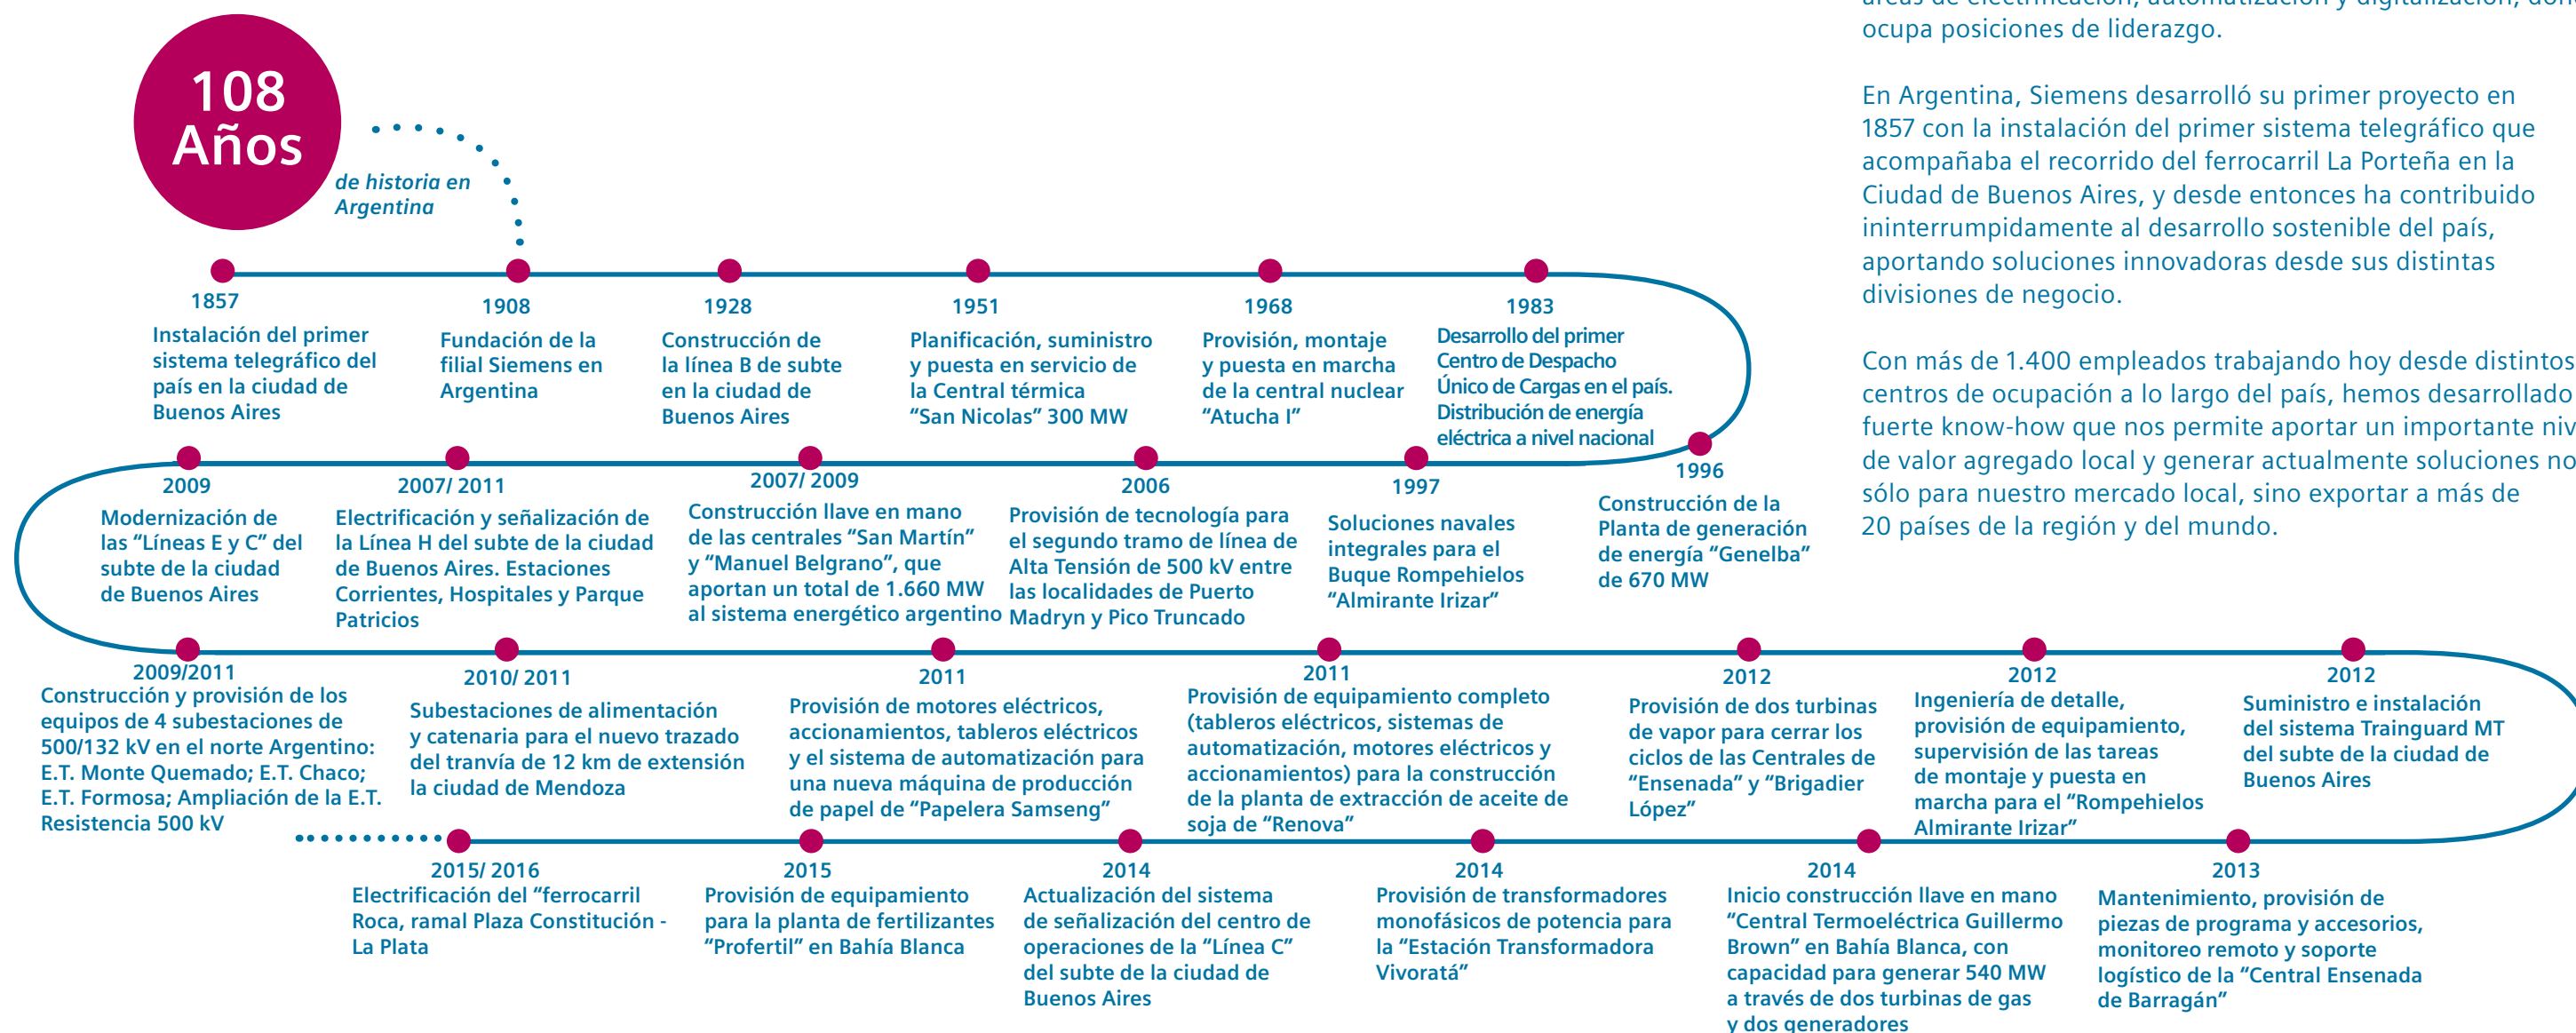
108 Años

de historia en Argentina

1857
Instalación del primer sistema telegráfico del país en la ciudad de Buenos Aires

1908
Fundación de la filial Siemens en Argentina

1928
Construcción de la línea B de subte en la ciudad de Buenos Aires

1951
Planificación, suministro y puesta en servicio de la Central térmica “San Nicolas” 300 MW

1968
Provisión, montaje y puesta en marcha de la central nuclear “Atucha I”

1983
Desarrollo del primer Centro de Despacho Único de Cargas en el país. Distribución de energía eléctrica a nivel nacional

1996
Construcción de la Planta de generación de energía “Genelba” de 670 MW

1997
Soluciones navales integrales para el Buque Rompehielos “Almirante Irizar”

2006
Provisión de tecnología para el segundo tramo de línea de Alta Tensión de 500 kV entre las localidades de Puerto Madryn y Pico Truncado

2007/ 2009
Construcción llave en mano de las centrales “San Martín” y “Manuel Belgrano”, que aportan un total de 1.660 MW al sistema energético argentino

2007/ 2011
Electrificación y señalización de la Línea H del subte de la ciudad de Buenos Aires. Estaciones Corrientes, Hospitales y Parque Patricios

2009
Modernización de las “Líneas E y C” del subte de la ciudad de Buenos Aires

2009/2011
Construcción y provisión de los equipos de 4 subestaciones de 500/132 kV en el norte Argentino: E.T. Monte Quemado; E.T. Chaco; E.T. Formosa; Ampliación de la E.T. Resistencia 500 kV

2010/ 2011
Subestaciones de alimentación y catenaria para el nuevo trazado del tranvía de 12 km de extensión la ciudad de Mendoza

2011
Provisión de motores eléctricos, accionamientos, tableros eléctricos y el sistema de automatización para una nueva máquina de producción de papel de “Papelera Samseng”

2011
Provisión de equipamiento completo (tableros eléctricos, sistemas de automatización, motores eléctricos y accionamientos) para la construcción de la planta de extracción de aceite de soja de “Renova”

2012
Provisión de dos turbinas de vapor para cerrar los ciclos de las Centrales de “Ensenada” y “Brigadier López”

2012
Ingeniería de detalle, provisión de equipamiento, supervisión de las tareas de montaje y puesta en marcha para el “Rompehielos Almirante Irizar”

2012
Suministro e instalación del sistema Trainguard MT del subte de la ciudad de Buenos Aires

2013
Mantenimiento, provisión de piezas de programa y accesorios, monitoreo remoto y soporte logístico de la “Central Ensenada de Barragán”

2014
Inicio construcción llave en mano “Central Termoeléctrica Guillermo Brown” en Bahía Blanca, con capacidad para generar 540 MW a través de dos turbinas de gas y dos generadores

2014
Provisión de transformadores monofásicos de potencia para la “Estación Transformadora Vivoratá”

2014
Actualización del sistema de señalización del centro de operaciones de la “Línea C” del subte de la ciudad de Buenos Aires

2015
Provisión de equipamiento para la planta de fertilizantes “Profertil” en Bahía Blanca

2015/ 2016
Electrificación del “ferrocarril Roca, ramal Plaza Constitución - La Plata

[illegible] ocupa posiciones de liderazgo.

En Argentina, Siemens desarrolló su primer proyecto en 1857 con la instalación del primer sistema telegráfico que acompañaba el recorrido del ferrocarril La Porteña en la Ciudad de Buenos Aires, y desde entonces ha contribuido ininterrumpidamente al desarrollo sostenible del país, aportando soluciones innovadoras desde sus distintas divisiones de negocio.

Con más de 1.400 empleados trabajando hoy desde distintos centros de ocupación a lo largo del país, hemos desarrollado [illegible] fuerte know-how que nos permite aportar un importante niv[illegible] de valor agregado local y generar actualmente soluciones no sólo para nuestro mercado local, sino exportar a más de 20 países de la región y del mundo.